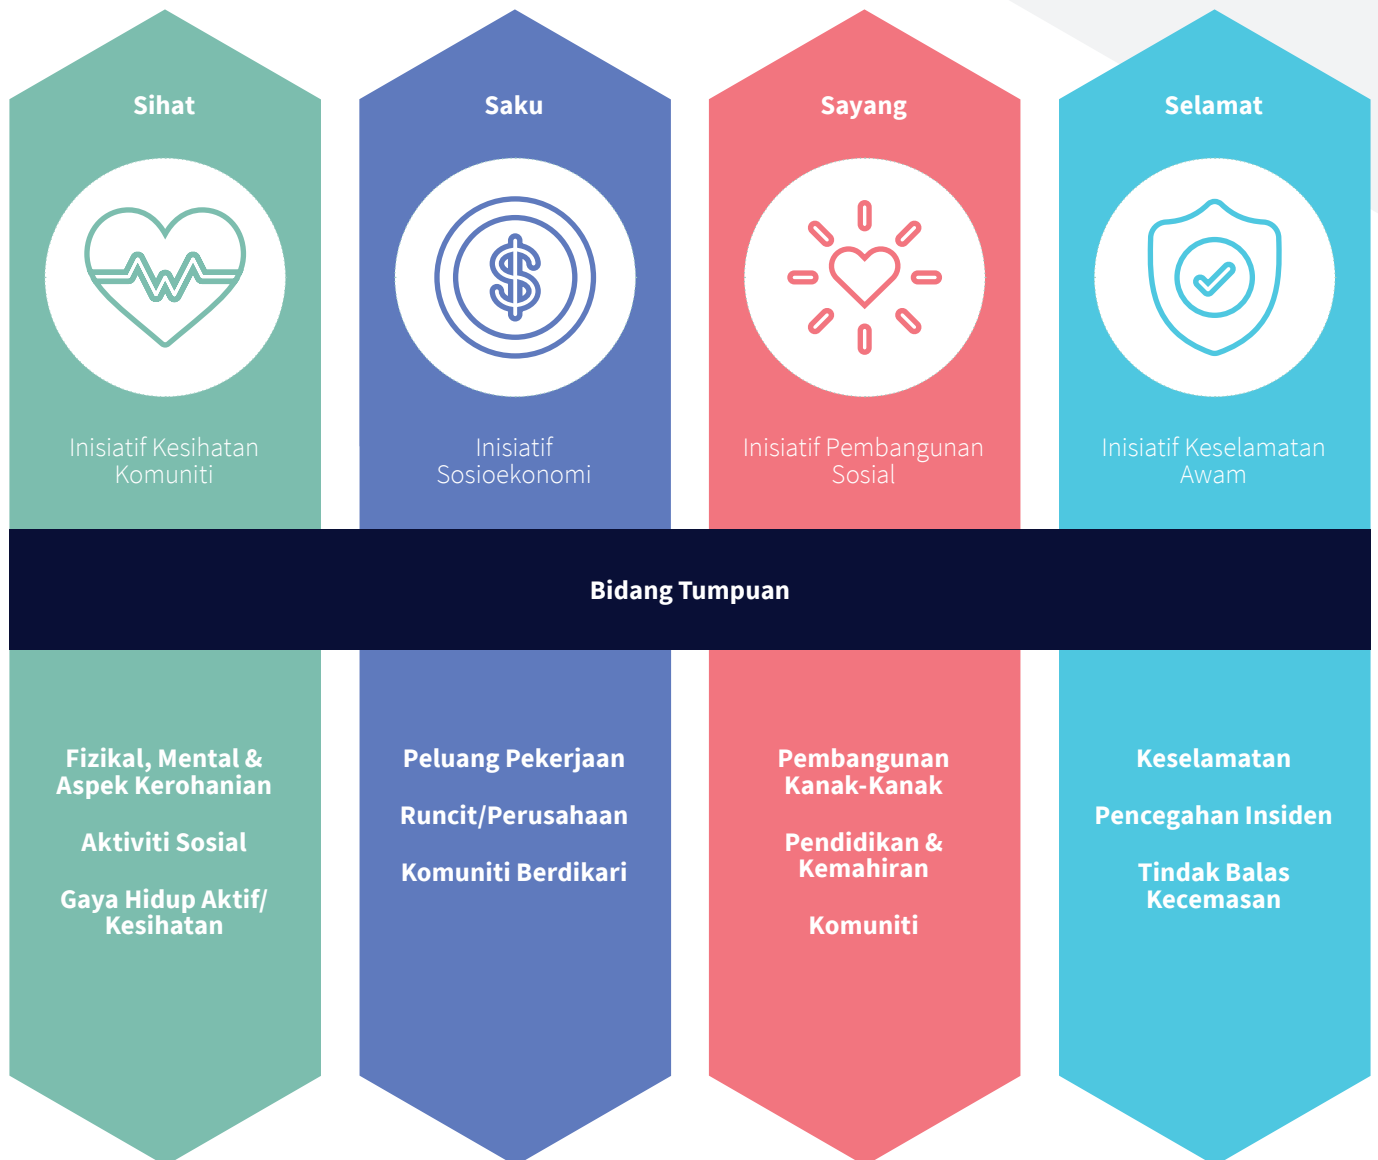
Sihat

Inisiatif Kesihatan Komuniti

Saku

Inisiatif Sosioekonomi

Sayang

Inisiatif Pembangunan Sosial

Selamat

Inisiatif Keselamatan Awam

Bidang Tumpuan

Fizikal, Mental & Aspek Kerohanian

Aktiviti Sosial

Gaya Hidup Aktif/ Kesihatan

Peluang Pekerjaan

Runcit/Perusahaan

Komuniti Berdikari

Pembangunan Kanak-Kanak

Pendidikan & Kemahiran

Komuniti

Keselamatan

Pencegahan Insiden

Tindak Balas Kecemasan